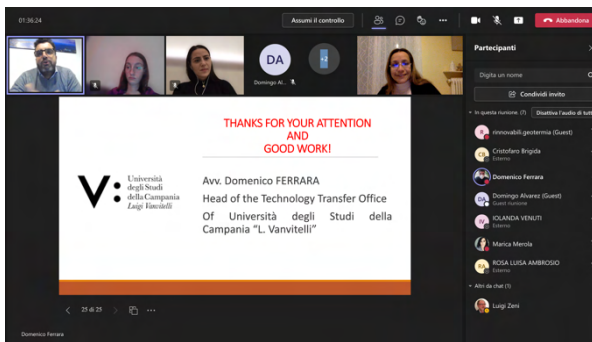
01:36:24

Assumi il controllo

Abbandona

DA

Domingo Al...

+2

Partecipanti

Digita un nome

Condividi invito

In questa riunione (7)

Disattiva l'audio di tutt

rinnovabili.geotermia (Guest)

CB

Cristoforo Brigida

Esterno

Domenico Ferrara

DA

Domingo Alvarez (Guest)

Guest riunione

IV

IOLANDA VENUTI

Esterno

Marica Merola

RA

ROSA LUISA AMBROSIO

Esterno

Altri da chat (1)

Luigi Zeni

THANKS FOR YOUR ATTENTION
AND
GOOD WORK!

V: Università degli Studi della Campania Luigi Vanvitelli

Avv. Domenico FERRARA
Head of the Technology Transfer Office
Of Università degli Studi della Campania "L. Vanvitelli"

25 di 25

Domenico Ferrara